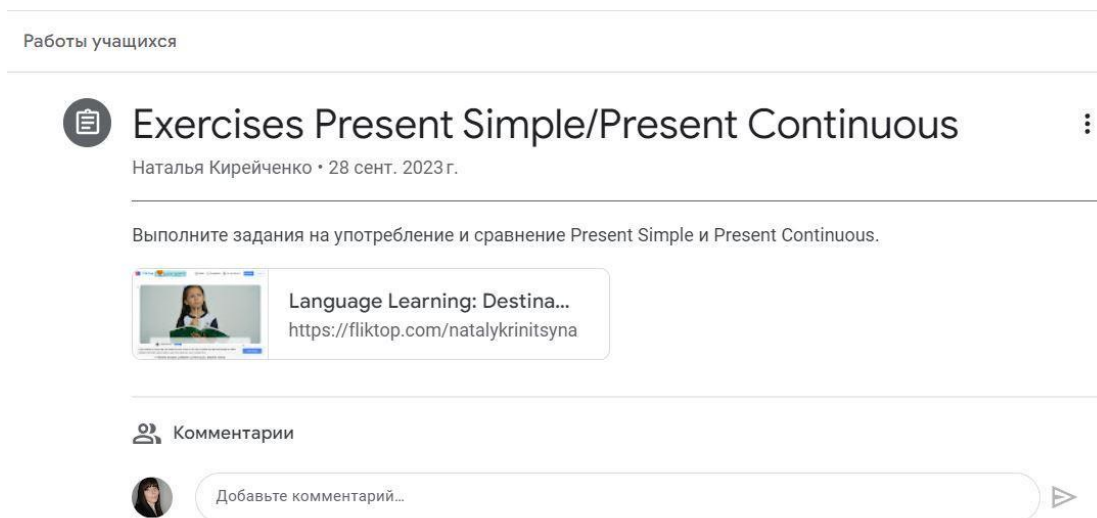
Работы учащихся

Exercises Present Simple/Present Continuous

Наталья Кирейченко • 28 сент. 2023 г.

Выполните задания на употребление и сравнение Present Simple и Present Continuous.

Language Learning: Destina...
https://fliktop.com/natalykrinitsyna

Комментарии

Добавьте комментарий...